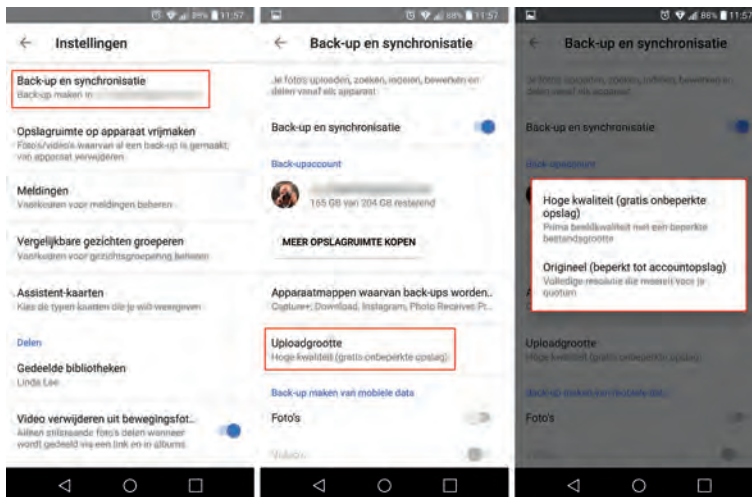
89% 11:57

Instellingen

Back-up en synchronisatie
Back-up maken in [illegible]

Opslagruimte op apparaat vrijmaken
Foto's/video's waarvan al een back-up is gemaakt, van apparaat verwijderen

Meldingen
Voorkeuren voor meldingen beheren

Vergelijkbare gezichten groeperen
Voorkeuren voor gezichtsgroepering beheren

Assistent-kaarten
Kies de typen kaarten die je wilt weergeven

Delen

Gedeelde bibliotheken
Linda Lee

Video verwijderen uit bewegingsfot...
Alleen stilstaande foto's delen wanneer wordt gedeeld via een link en in albums

88% 11:57

Back-up en synchronisatie

Je foto's uploaden, zoeken, regelen, bewerken en delen vanaf elk apparaat

Back-up en synchronisatie

Back-upaccount

165 GB van 204 GB resterend

MEER OPSLAGRUIMTE KOPEN

Apparaatmappen waarvan back-ups worden...
Camera, Download, Instagram, Photo Resource Pr...

Uploadgrootte
Hoge kwaliteit (gratis onbeperkte opslag)

Back-up maken van mobiele data

Foto's

Video's

86% 11:57

Back-up en synchronisatie

Hoge kwaliteit (gratis onbeperkte opslag)
Prima beeldkwaliteit met een beperkte bestandsgrootte

Origineel (beperkt tot accountopslag)
Volledige resolutie die meetelt voor je quotum

Uploadgrootte
Hoge kwaliteit (gratis onbeperkte opslag)

Foto's